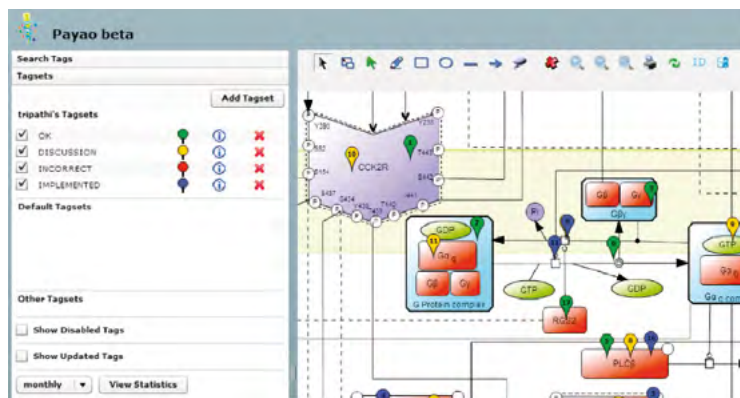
Payao beta

Search Tags

Tagsets

Add Tagset

tripathi's Tagsets

OK

DISCUSSION

INCORRECT

IMPLEMENTED

Default Tagsets

Other Tagsets

Show Disabled Tags

Show Updated Tags

monthly

View Statistics

ID

CCK2R

Y280

S82

S154

S437

S414

S419

T430

T440

S442

T446

$G\beta$

$G\gamma$

$G\beta\gamma$

GDP

$G\alpha_q$

$G\beta$

$G\gamma$

G Protein complex

PI

GTP

GDP

GTP

RGS2

PLC$\beta$

GTP

$G\alpha$

$G\alpha_q$